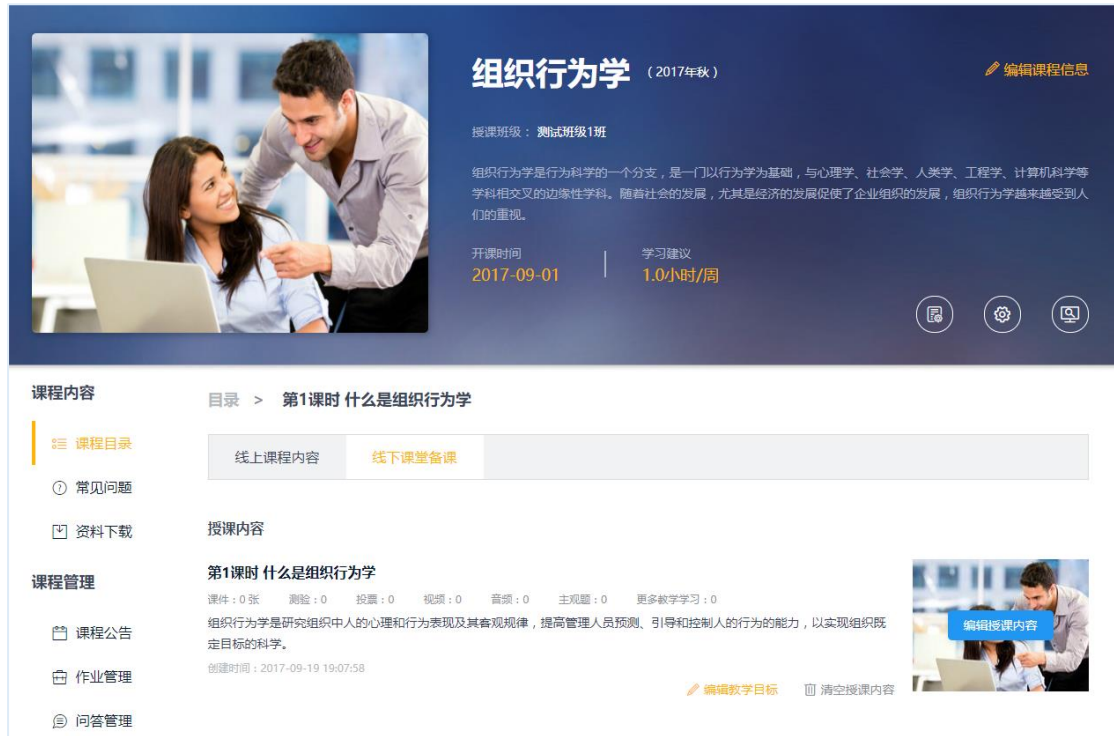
组织行为学 （2017年秋）

编辑课程信息

授课班级： 测试班级1班

组织行为学是行为科学的一个分支，是一门以行为学为基础，与心理学、社会学、人类学、工程学、计算机科学等学科相交叉的边緣性学科。随着社会的发展，尤其是经济的发展促使了企业组织的发展，组织行为学越来越受到人们的重视。

开课时间
2017-09-01

学习建议
1.0小时/周

课程内容

课程目录

常见问题

资料下载

课程管理

课程公告

作业管理

问答管理

目录 > 第1课时 什么是组织行为学

线上课程内容

线下课堂备课

授课内容

第1课时 什么是组织行为学

课件：0张 测验：0 投票：0 视频：0 音频：0 主观题：0 更多教学学习：0

组织行为学是研究组织中人的心理和行为表现及其客观规律，提高管理人员预测、引导和控制人的行为的能力，以实现组织既定目标的科学。

创建时间：2017-09-19 19:07:58

编辑教学目标

清空授课内容

编辑授课内容